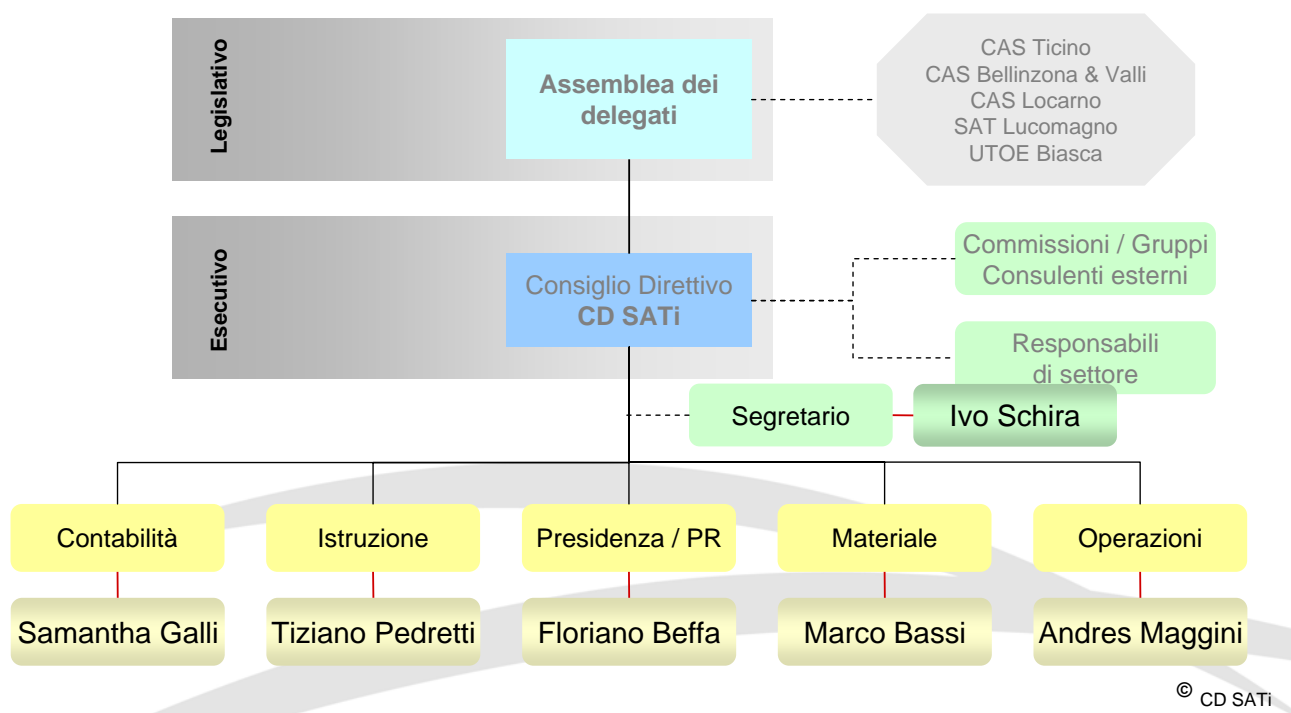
Legislativo

Assemblea dei delegati

CAS Ticino
CAS Bellinzona & Valli
CAS Locarno
SAT Lucomagno
UTOE Biasca

Esecutivo

Consiglio Direttivo
CD SATi

Commissioni / Gruppi
Consulenti esterni

Responsabili di settore

Segretario

Ivo Schira

Contabilità

Samantha Galli

Istruzione

Tiziano Pedretti

Presidenza / PR

Floriano Beffa

Materiale

Marco Bassi

Operazioni

Andres Maggini

© CD SATi